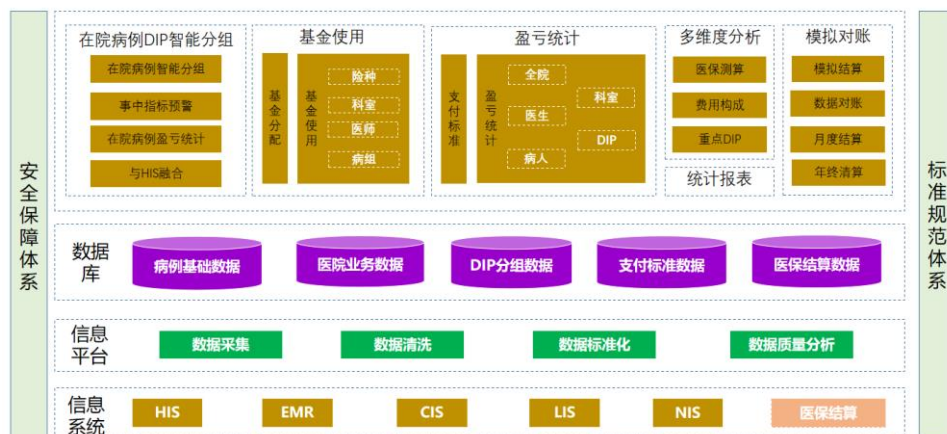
安全保障体系

在院病例DIP智能分组
在院病例智能分组
事中指标预警
在院病例盈亏统计
与HIS融合

基金使用
基金分配
基金使用
险种
科室
医师
病组

盈亏统计
支付标准
盈亏统计
全院
医生
病人
科室
DIP

多维度分析
医保测算
费用构成
重点DIP

统计报表

模拟对账
模拟结算
数据对账
月度结算
年终清算

标准规范体系

数据库
病例基础数据
医院业务数据
DIP分组数据
支付标准数据
医保结算数据

信息平台
数据采集
数据清洗
数据标准化
数据质量分析

信息系统
HIS
EMR
CIS
LIS
NIS
医保结算